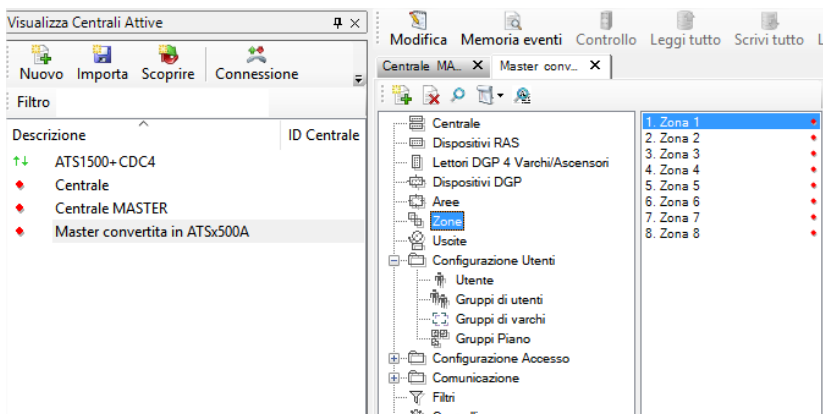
Visualizza Centrali Attive

Nuovo Importa Scoprire Connessione

Filtro

Descrizione | ID Centrale

ATS1500+CDC4
Centrale
Centrale MASTER
Master convertita in ATSx500A

Modifica Memoria eventi Controllo Leggi tutto Scrivi tutto

Centrale MA... ✕ Master conv... ✕

Centrale
Dispositivi RAS
Lettori DGP 4 Varchi/Ascensori
Dispositivi DGP
Aree
Zone
Uscite
Configurazione Utenti
Utente
Gruppi di utenti
Gruppi di varchi
Gruppi Piano
Configurazione Accesso
Comunicazione
Filtri

1. Zona 1
2. Zona 2
3. Zona 3
4. Zona 4
5. Zona 5
6. Zona 6
7. Zona 7
8. Zona 8